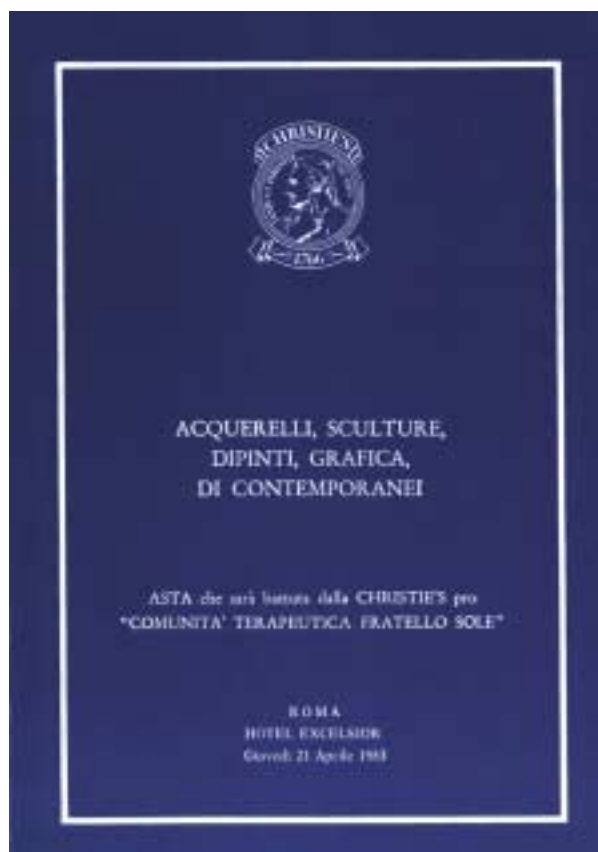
CHRISTIE'S
1766

ACQUERELLI, SCULTURE, DIPINTI, GRAFICA, DI CONTEMPORANEI

ASTA che sarà battuta dalla CHRISTIE'S pro "COMUNITA' TERAPEUTICA FRATELLO SOLE"

ROMA
HOTEL EXCELSIOR
Giovedì 21 Aprile 1988